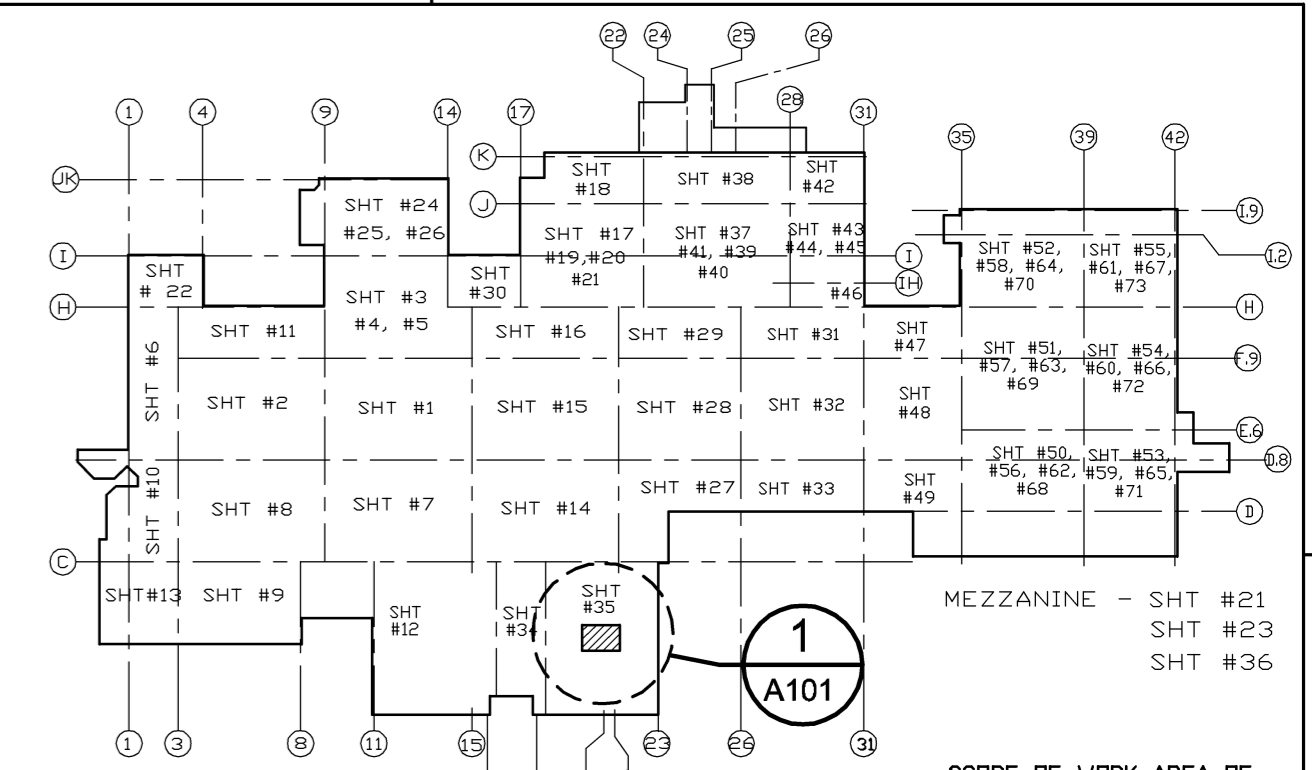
22 24 25 26

1 4 9 14 17 28 31 35 39 42

K
JK
J
I
H

SHT #18
SHT #38
SHT #42
SHT #24 #25, #26
SHT #17 #19, #20 #21
SHT #37 #41, #39 #40
SHT #43 #44, #45
I
IH
#46
I.9
I.2
SHT #52, #58, #64, #70
SHT #55, #61, #67, #73
SHT # 22
SHT #3 #4, #5
SHT #30
H
SHT #11
SHT #16
SHT #29
SHT #31
SHT #47
SHT #51, #57, #63, #69
SHT #54, #60, #66, #72
F.9
SHT #6
SHT #2
SHT #1
SHT #15
SHT #28
SHT #32
SHT #48
E.6
SHT #50, #56, #62, #68
SHT #53, #59, #65, #71
D.8
SHT #10
SHT #8
SHT #7
SHT #14
SHT #27
SHT #33
SHT #49
D
C
SHT#13
SHT #9
SHT #12
SHT #34
SHT #35
1
A101
MEZZANINE - SHT #21
SHT #23
SHT #36

1 3 8 11 15 23 26 31

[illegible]